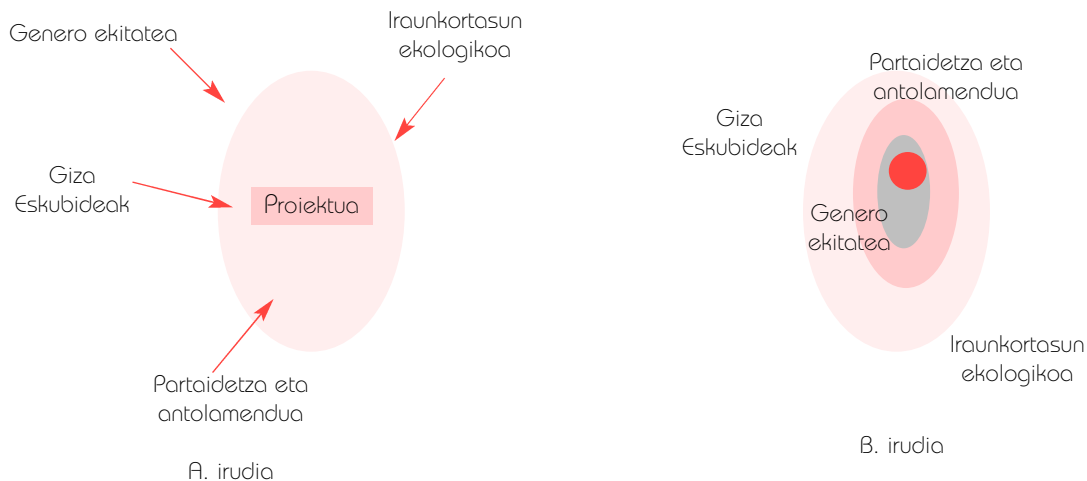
Genero ekitatea

Iraunkortasun ekologikoa

Giza Eskubideak

Proiektua

Partaidetza eta antolamendua

A. irudia

Partaidetza eta antolamendua

Giza Eskubideak

Genero ekitatea

Iraunkortasun ekologikoa

B. irudia